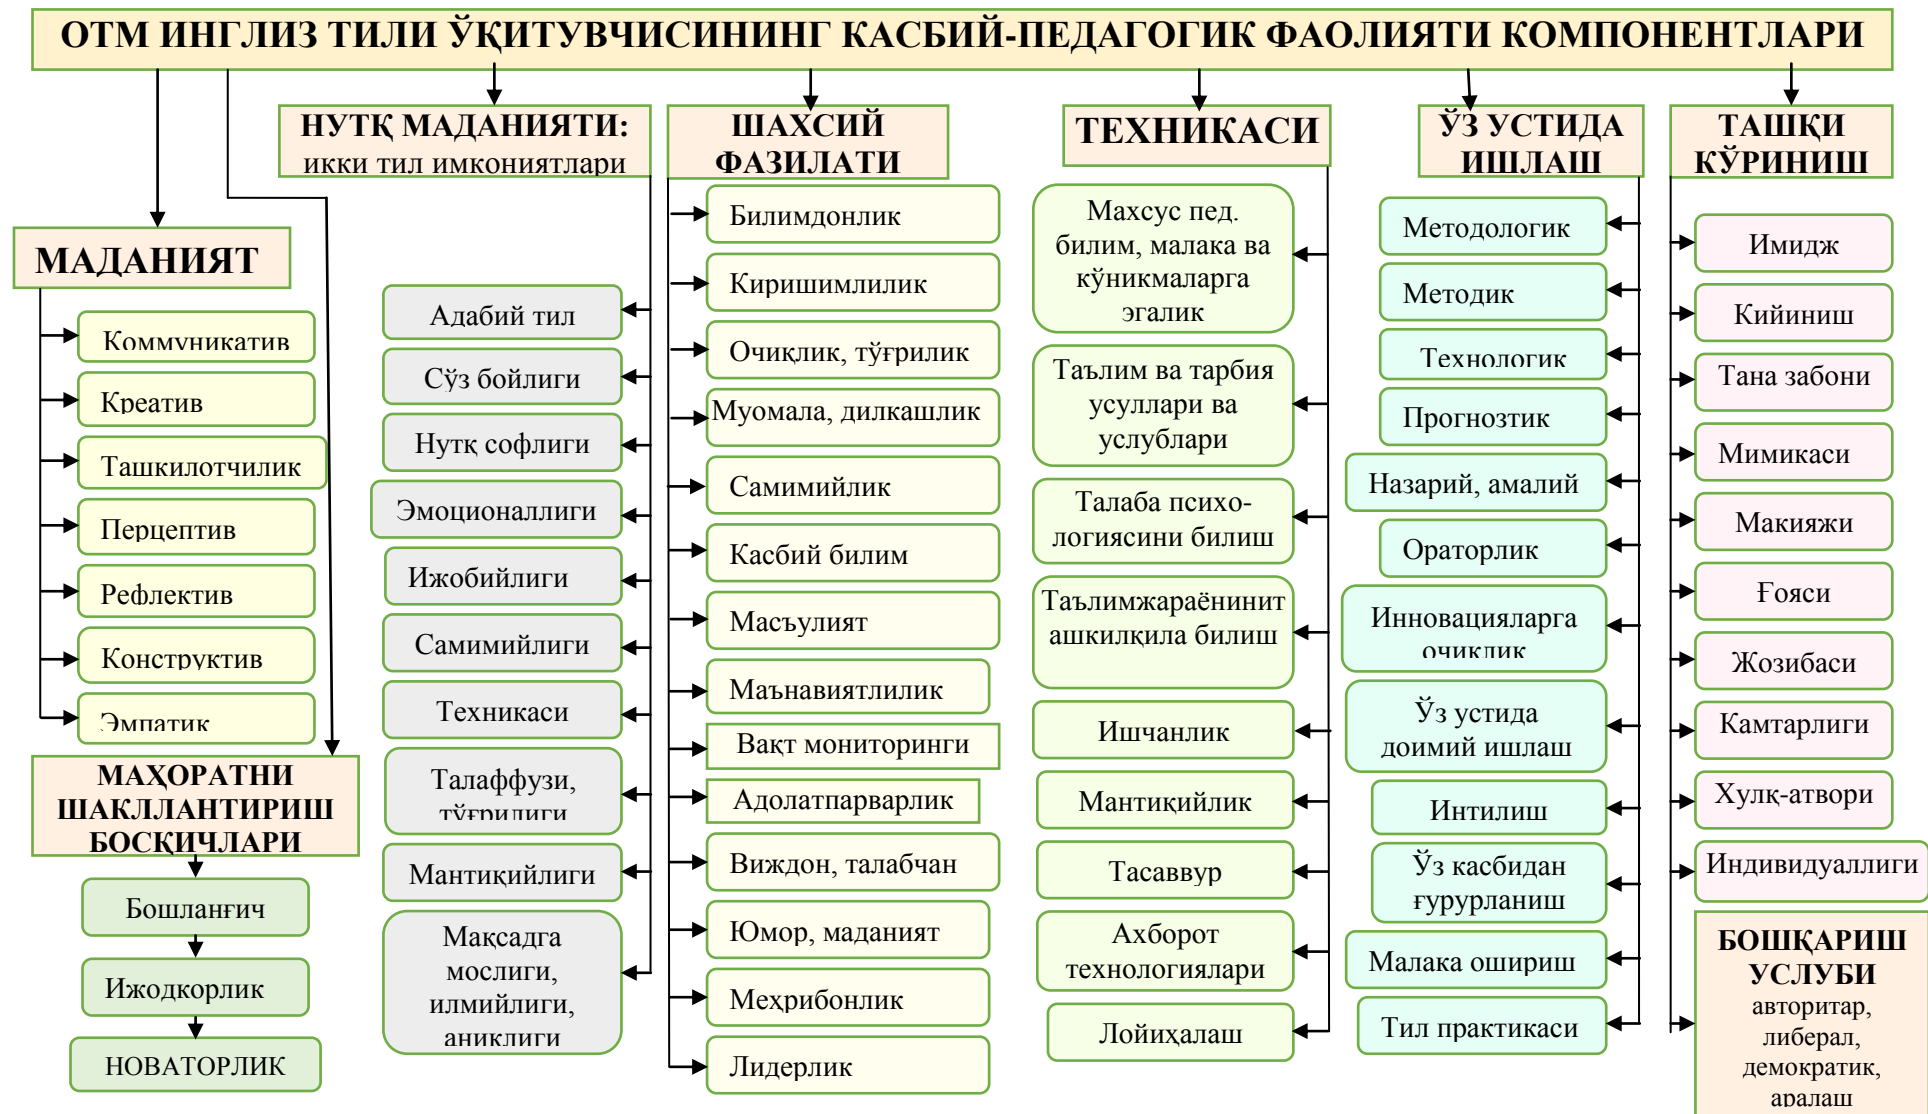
ОТМ ИНГЛИЗ ТИЛИ ЎҚИТУВЧИСИНИНГ КАСБИЙ-ПЕДАГОГИК ФАОЛИЯТИ КОМПОНЕНТЛАРИ

МАДАНИЯТ

Коммуникатив

Креатив

Ташкилотчилик

Перцептив

Рефлектив

Конструктив

Эмпатик

МАҲОРАТНИ ШАКЛЛАНТИРИШ БОСҚИЧЛАРИ

Бошланғич

Ижодкорлик

НОВАТОРЛИК

НУТҚ МАДАНИЯТИ: икки тил имкониятлари

Адабий тил

Сўз бойлиги

Нутқ софлиги

Эмоционаллиги

Ижобийлиги

Самимийлиги

Техникаси

Талаффузи, тўғрилиги

Мантиқийлиги

Мақсадга мослиги, илмийлиги, аниқлиги

ШАХСИЙ ФАЗИЛАТИ

Билимдонлик

Киришимлилик

Очиқлик, тўғрилик

Муомала, дилкашлик

Самимийлик

Касбий билим

Масъулият

Маънавиятлилик

Вақт мониторинги

Адолатпарварлик

Виждон, талабчан

Юмор, маданият

Меҳрибонлик

Лидерлик

ТЕХНИКАСИ

Махсус пед. билим, малака ва кўникмаларга эгалик

Таълим ва тарбия усуллари ва услублари

Талаба психологиясини билиш

Таълимжараёнинит ашкилқила билиш

Ишчанлик

Мантиқийлик

Тасаввур

Ахборот технологиялари

Лойиҳалаш

ЎЗ УСТИДА ИШЛАШ

Методологик

Методик

Технологик

Прогнозтик

Назарий, амалий

Ораторлик

Инновацияларга очиқлик

Ўз устида доимий ишлаш

Интилиш

Ўз касбидан ғурурланиш

Малака ошириш

Тил практикаси

ТАШҚИ КЎРИНИШ

Имидж

Кийиниш

Тана забони

Мимикаси

Макияжи

Ғояси

Жозибаси

Камтарлиги

Хулқ-атвори

Индивидуаллиги

БОШҚАРИШ УСЛУБИ
авторитар, либерал, демократик, аралаш